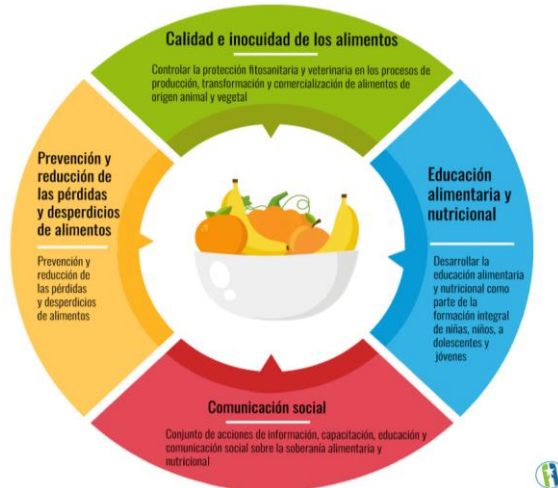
Calidad e inocuidad de los alimentos

Controlar la protección fitosanitaria y veterinaria en los procesos de producción, transformación y comercialización de alimentos de origen animal y vegetal

Prevención y reducción de las pérdidas y desperdicios de alimentos

Prevención y reducción de las pérdidas y desperdicios de alimentos

Educación alimentaria y nutricional

Desarrollar la educación alimentaria y nutricional como parte de la formación integral de niñas, niños, a dolescentes y jóvenes

Comunicación social

Conjunto de acciones de información, capacitación, educación y comunicación social sobre la soberanía alimentaria y nutricional